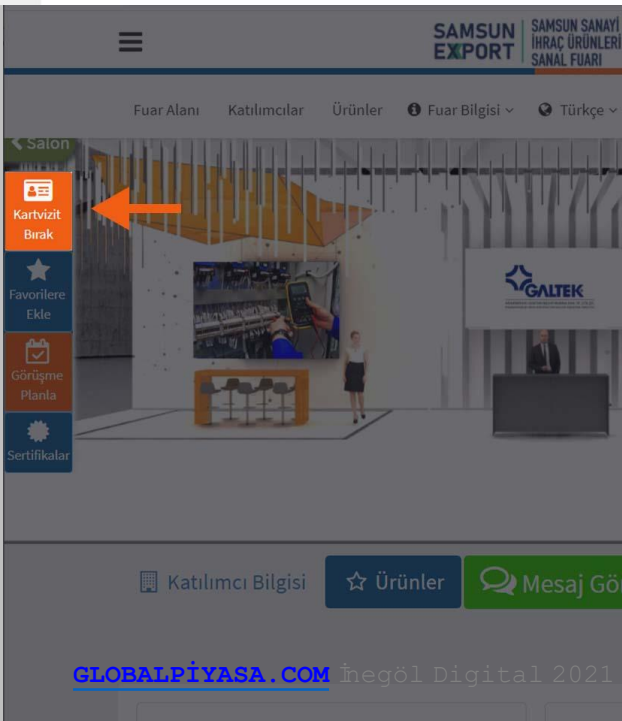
SAMSUN EXPORT
SAMSUN SANAYİ İHRAÇ ÜRÜNLERİ SANAL FUARI

Fuar Alanı Katılımcılar Ürünler Fuar Bilgisi Türkçe

Salon

Kartvizit Bırak

Favorilere Ekle

Görüşme Planla

Sertifikalar

GALTEK

Katılımcı Bilgisi Ürünler Mesaj Gö

GLOBALPİYASA.COM İnegöl Digital 2021